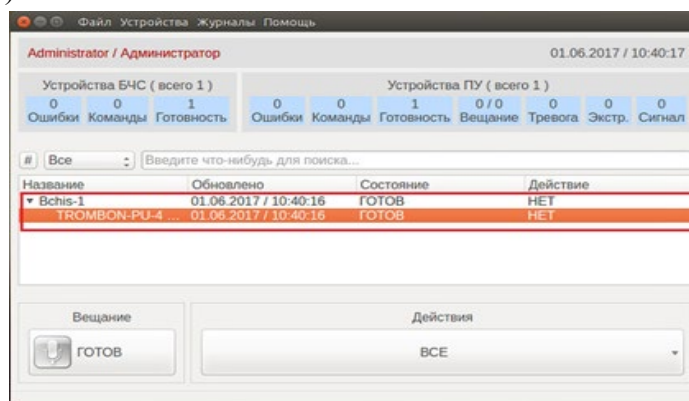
Файл Устройства Журналы Помощь

Administrator / Администратор

01.06.2017 / 10:40:17

Устройства БЧС ( всего 1 )

| 0 | 0 | 1 |
|---|---|---|
| Ошибки | Команды | Готовность |

Устройства ПУ ( всего 1 )

| 0 | 0 | 1 | 0 / 0 | 0 | 0 | 0 |
|---|---|---|---|---|---|---|
| Ошибки | Команды | Готовность | Вещание | Тревога | Экстр. | Сигнал |

# Все Введите что-нибудь для поиска...

| Название | Обновлено | Состояние | Действие |
|---|---|---|---|
| ▾ Bchis-1 | 01.06.2017 / 10:40:16 | ГОТОВ | НЕТ |
| TROMBON-PU-4 ... | 01.06.2017 / 10:40:16 | ГОТОВ | НЕТ |

Вещание

ГОТОВ

Действия

ВСЕ